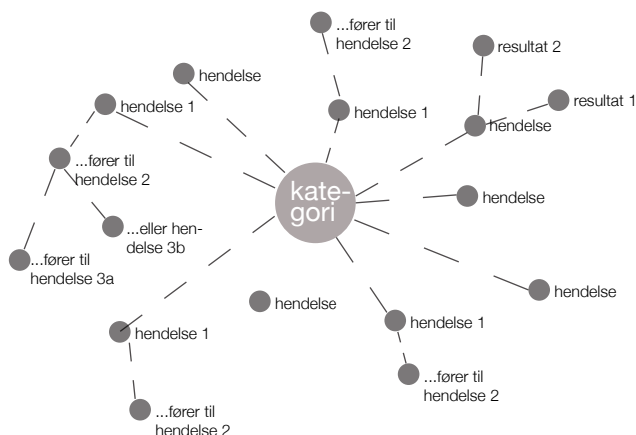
kategori

...fører til hendelse 2

hendelse 1

resultat 2

resultat 1

hendelse

hendelse

hendelse 1

...fører til hendelse 2

...eller hendelse 3b

...fører til hendelse 3a

hendelse

hendelse

hendelse

hendelse 1

...fører til hendelse 2

hendelse 1

...fører til hendelse 2